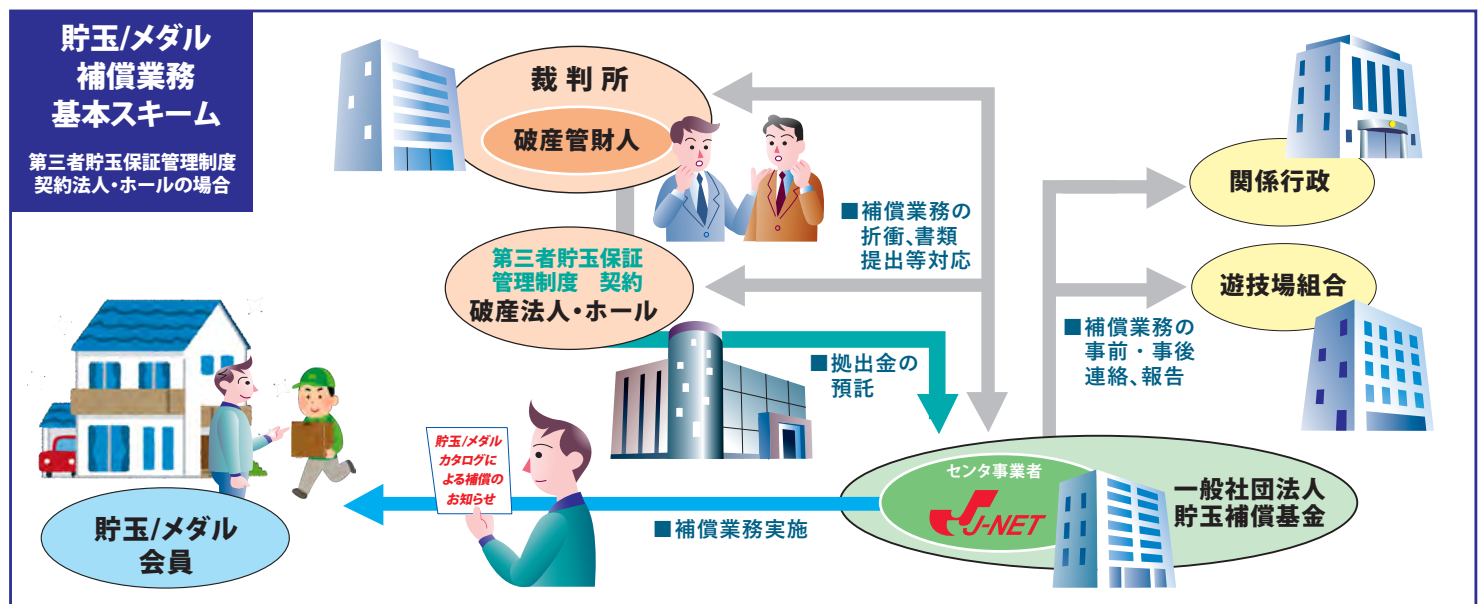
貯玉/メダル
補償業務
基本スキーム

第三者貯玉保証管理制度
契約法人・ホールの場合

裁判所
破産管財人

第三者貯玉保証
管理制度　契約
破産法人・ホール

■補償業務の
折衝、書類
提出等対応

関係行政

遊技場組合

■補償業務の
事前・事後
連絡、報告

■拠出金の
預託

貯玉/メダル
カタログに
よる補償の
お知らせ

センタ事業者
J-NET

一般社団法人
貯玉補償基金

■補償業務実施

貯玉/メダル
会員